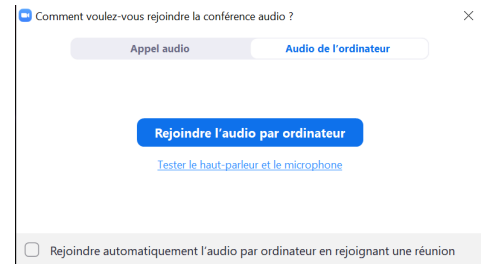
Comment voulez-vous rejoindre la conférence audio ?

Appel audio

Audio de l'ordinateur

Rejoindre l'audio par ordinateur

Tester le haut-parleur et le microphone

Rejoindre automatiquement l'audio par ordinateur en rejoignant une réunion